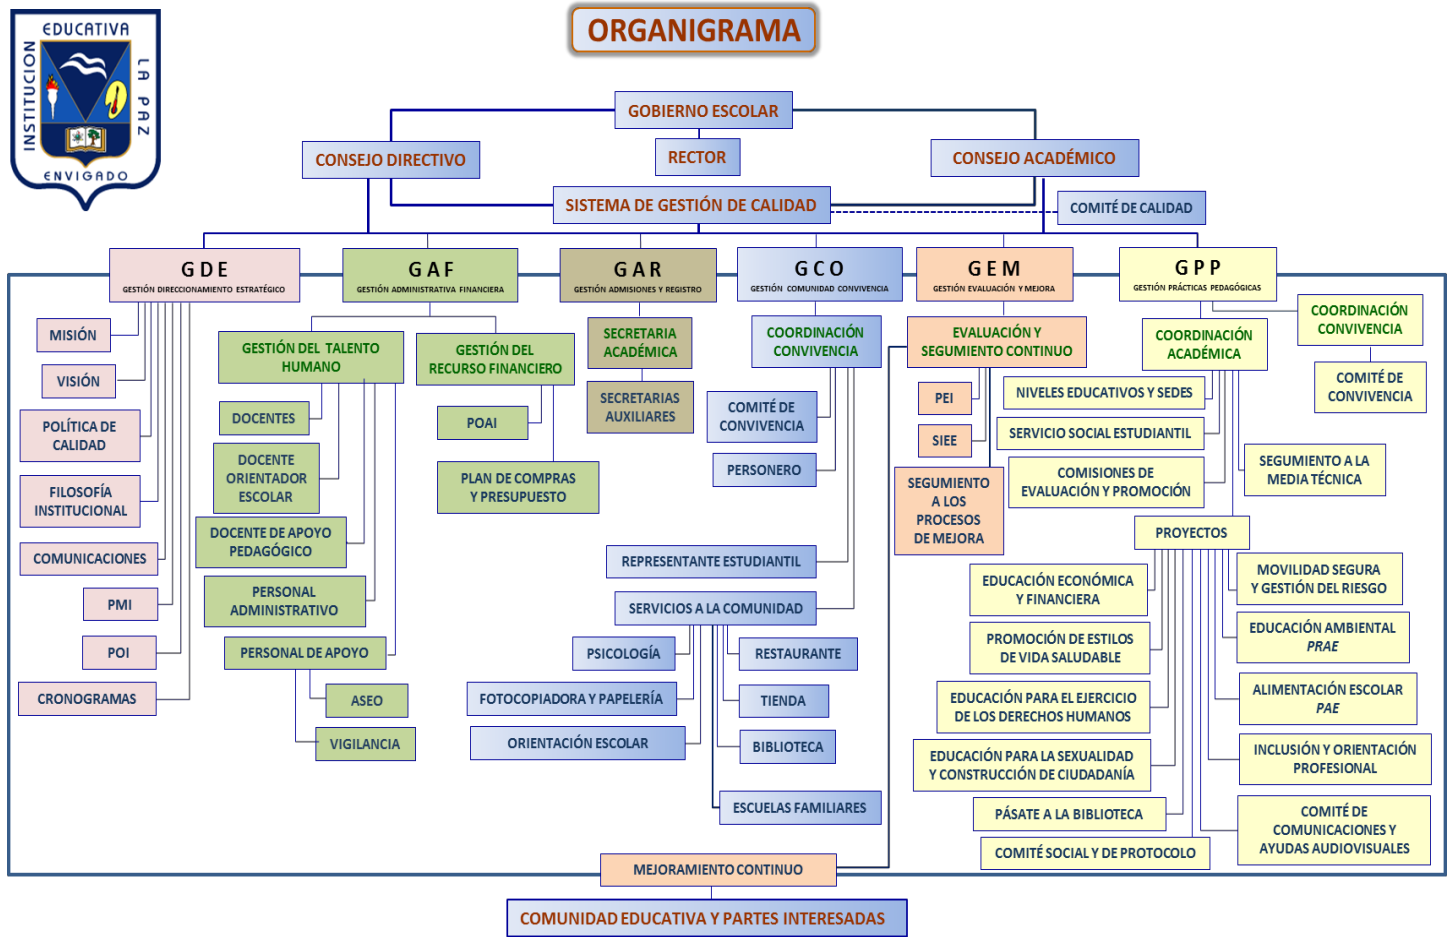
INSTITUCION EDUCATIVA LA PAZ
ENVIGADO

ORGANIGRAMA

GOBIERNO ESCOLAR

CONSEJO DIRECTIVO

RECTOR

CONSEJO ACADÉMICO

SISTEMA DE GESTIÓN DE CALIDAD

COMITÉ DE CALIDAD

G D E
GESTIÓN DIRECCIONAMIENTO ESTRATÉGICO

G A F
GESTIÓN ADMINISTRATIVA FINANCIERA

G A R
GESTIÓN ADMISIONES Y REGISTRO

G C O
GESTIÓN COMUNIDAD CONVIVENCIA

G E M
GESTIÓN EVALUACIÓN Y MEJORA

G P P
GESTIÓN PRÁCTICAS PEDAGÓGICAS

MISIÓN

VISIÓN

POLÍTICA DE CALIDAD

FILOSOFÍA INSTITUCIONAL

COMUNICACIONES

PMI

POI

CRONOGRAMAS

GESTIÓN DEL TALENTO HUMANO

DOCENTES

DOCENTE ORIENTADOR ESCOLAR

DOCENTE DE APOYO PEDAGÓGICO

PERSONAL ADMINISTRATIVO

PERSONAL DE APOYO

ASEO

VIGILANCIA

GESTIÓN DEL RECURSO FINANCIERO

POAI

PLAN DE COMPRAS Y PRESUPUESTO

SECRETARIA ACADÉMICA

SECRETARIAS AUXILIARES

COORDINACIÓN CONVIVENCIA

COMITÉ DE CONVIVENCIA

PERSONERO

REPRESENTANTE ESTUDIANTIL

SERVICIOS A LA COMUNIDAD

PSICOLOGÍA

RESTAURANTE

FOTOCOPIADORA Y PAPELERÍA

TIENDA

ORIENTACIÓN ESCOLAR

BIBLIOTECA

ESCUELAS FAMILIARES

EVALUACIÓN Y SEGUIMIENTO CONTINUO

PEI

SIEE

SEGUIMIENTO A LOS PROCESOS DE MEJORA

COORDINACIÓN ACADÉMICA

COORDINACIÓN CONVIVENCIA

COMITÉ DE CONVIVENCIA

NIVELES EDUCATIVOS Y SEDES

SERVICIO SOCIAL ESTUDIANTIL

COMISIONES DE EVALUACIÓN Y PROMOCIÓN

SEGUMIENTO A LA MEDIA TÉCNICA

PROYECTOS

EDUCACIÓN ECONÓMICA Y FINANCIERA

PROMOCIÓN DE ESTILOS DE VIDA SALUDABLE

EDUCACIÓN PARA EL EJERCICIO DE LOS DERECHOS HUMANOS

EDUCACIÓN PARA LA SEXUALIDAD Y CONSTRUCCIÓN DE CIUDADANÍA

PÁSATE A LA BIBLIOTECA

COMITÉ SOCIAL Y DE PROTOCOLO

MOVILIDAD SEGURA Y GESTIÓN DEL RIESGO

EDUCACIÓN AMBIENTAL PRAE

ALIMENTACIÓN ESCOLAR PAE

INCLUSIÓN Y ORIENTACIÓN PROFESIONAL

COMITÉ DE COMUNICACIONES Y AYUDAS AUDIOVISUALES

MEJORAMIENTO CONTINUO

COMUNIDAD EDUCATIVA Y PARTES INTERESADAS